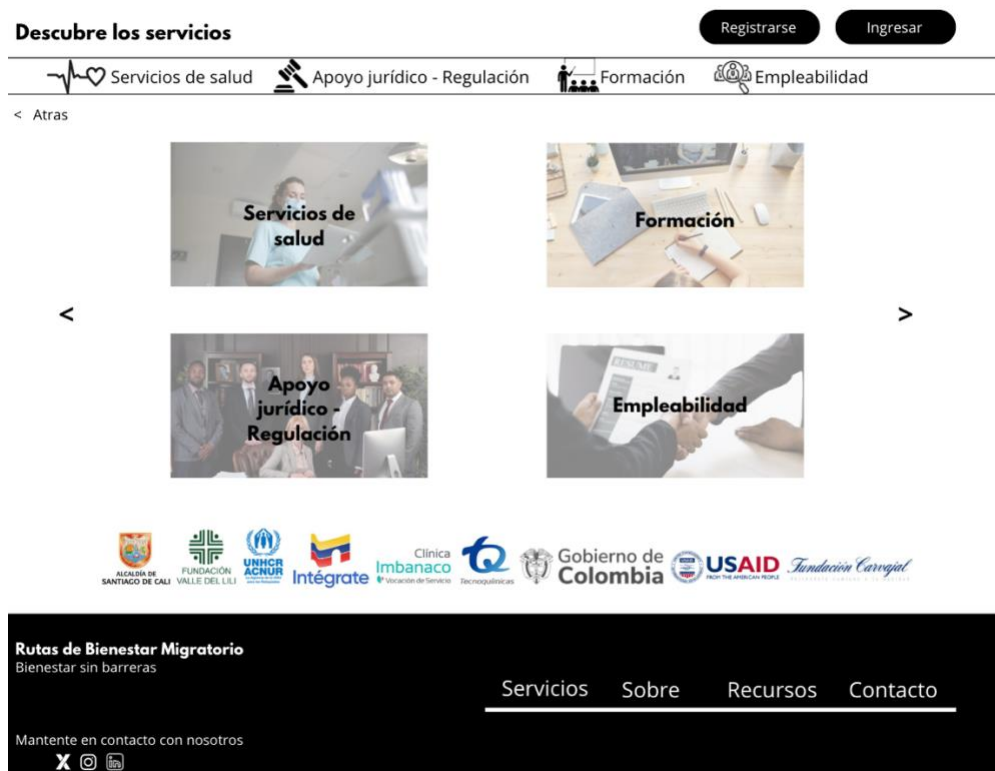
Descubre los servicios

Registrarse Ingresar

Servicios de salud Apoyo jurídico - Regulación Formación Empleabilidad

< Atras

Servicios de salud

Formación

<

>

Apoyo jurídico - Regulación

Empleabilidad

ALCALDÍA DE SANTIAGO DE CALI FUNDACIÓN VALLE DEL LILI UNHCR ACNUR Intégrate Clínica Imbanaco Vocación de Servicio Tecnoquímicas Gobierno de Colombia USAID FROM THE AMERICAN PEOPLE Fundación Carvajal

Rutas de Bienestar Migratorio
Bienestar sin barreras

Servicios Sobre Recursos Contacto

Mantente en contacto con nosotros